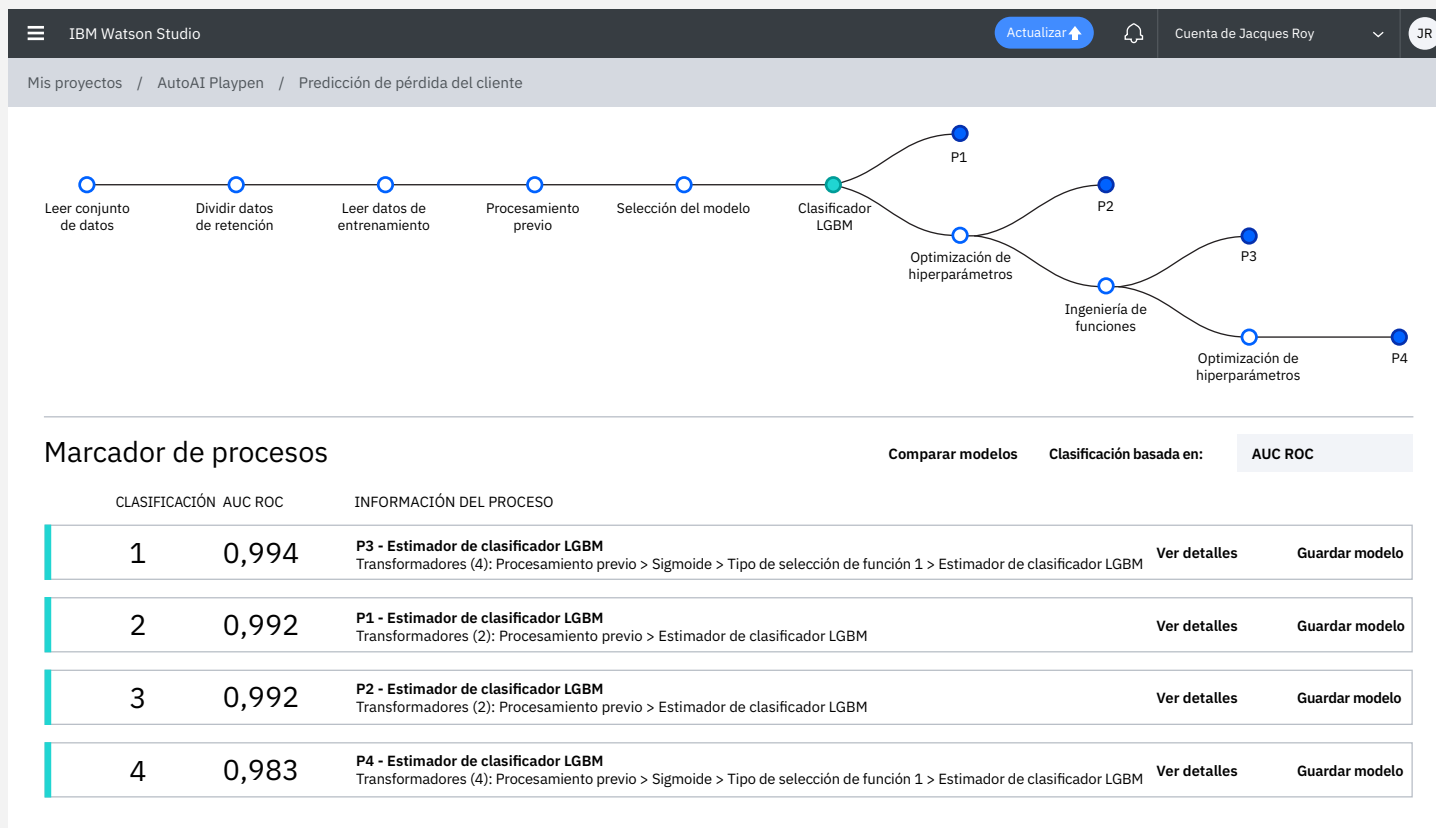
IBM Watson Studio

Actualizar

Cuenta de Jacques Roy

JR

Mis proyectos / AutoAI Playpen / Predicción de pérdida del cliente

Leer conjunto de datos

Dividir datos de retención

Leer datos de entrenamiento

Procesamiento previo

Selección del modelo

Clasificador LGBM

P1

Optimización de hiperparámetros

P2

Ingeniería de funciones

P3

Optimización de hiperparámetros

P4

Marcador de procesos

Comparar modelos

Clasificación basada en:

AUC ROC

| CLASIFICACIÓN | AUC ROC | INFORMACIÓN DEL PROCESO | | |
|---|---|---|---|---|
| 1 | 0,994 | **P3 - Estimador de clasificador LGBM** Transformadores (4): Procesamiento previo > Sigmoide > Tipo de selección de función 1 > Estimador de clasificador LGBM | Ver detalles | Guardar modelo |
| 2 | 0,992 | **P1 - Estimador de clasificador LGBM** Transformadores (2): Procesamiento previo > Estimador de clasificador LGBM | Ver detalles | Guardar modelo |
| 3 | 0,992 | **P2 - Estimador de clasificador LGBM** Transformadores (2): Procesamiento previo > Estimador de clasificador LGBM | Ver detalles | Guardar modelo |
| 4 | 0,983 | **P4 - Estimador de clasificador LGBM** Transformadores (4): Procesamiento previo > Sigmoide > Tipo de selección de función 1 > Estimador de clasificador LGBM | Ver detalles | Guardar modelo |